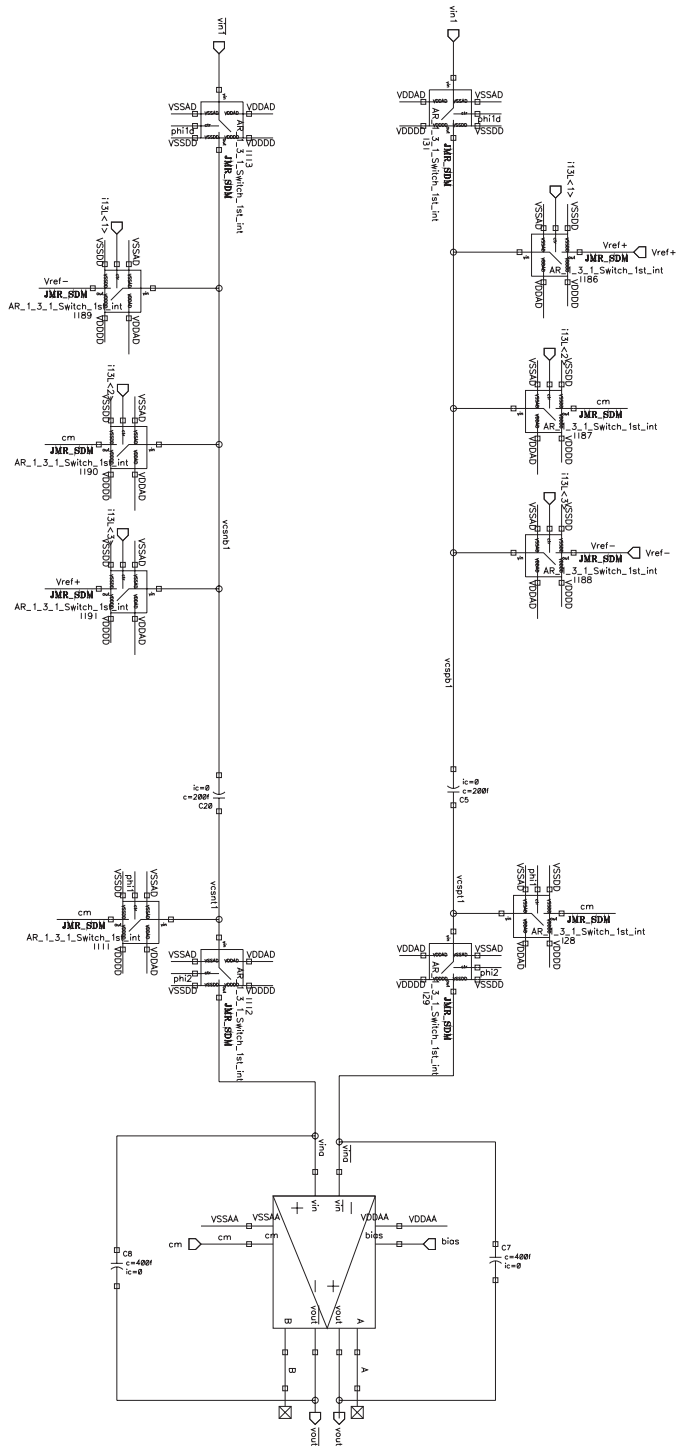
vin1

VSSAD
VDDAD
phi1d
VSSDD
VDDDD
AR_1_3_1_Switch_1st_int
I113
JMR_SDM

vin1

VDDAD
VSSAD
phi1d
VDDDD
VSSDD
AR_1_3_1_Switch_1st_int
I31
JMR_SDM

i13L<1>
VSSDD
VSSAD
Vref-
JMR_SDM
AR_1_3_1_Switch_1st_int
I189
VDDDD
VDDAD

i13L<1>
VSSAD
VSSDD
Vref+
Vref+
JMR_SDM
AR_1_3_1_Switch_1st_int
I186
VDDAD
VDDDD

i13L<2>
VSSDD
VSSAD
cm
JMR_SDM
AR_1_3_1_Switch_1st_int
I190
VDDDD
VDDAD

i13L<2>
VSSAD
VSSDD
cm
JMR_SDM
AR_1_3_1_Switch_1st_int
I187
VDDAD
VDDDD

vcsnb1

i13L<3>
VSSDD
VSSAD
Vref+
JMR_SDM
AR_1_3_1_Switch_1st_int
I191
VDDDD
VDDAD

i13L<3>
VSSAD
VSSDD
Vref-
Vref-
JMR_SDM
AR_1_3_1_Switch_1st_int
I188
VDDAD
VDDDD

vcspb1

ic=0
c=200f
C20

ic=0
c=200f
C5

vcsnt1
phi1
VSSDD
VSSAD
cm
JMR_SDM
AR_1_3_1_Switch_1st_int
I111
VDDDD
VDDAD

VSSAD
VDDAD
phi2
VSSDD
VDDDD
AR_1_3_1_Switch_1st_int
I112
JMR_SDM

vcspt1
phi1
VSSDD
VSSAD
cm
JMR_SDM
AR_1_3_1_Switch_1st_int
I28
VDDAD
VDDDD

VDDAD
VSSAD
phi2
VDDDD
VSSDD
AR_1_3_1_Switch_1st_int
I29
JMR_SDM

vina
vina
vin
vin
VSSAA
VSSAA
VDDAA
VDDAA
cm
cm
cm
bias
bias
C8
c=400f
ic=0
C7
c=400f
ic=0
B
vout
vout
A
B
A
vout
vout